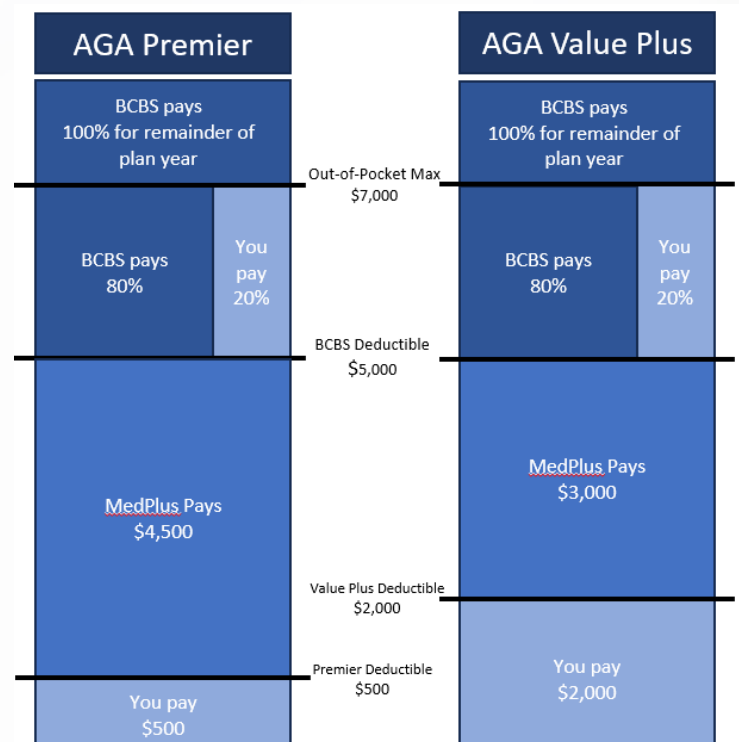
AGA Premier

BCBS pays 100% for remainder of plan year

BCBS pays 80%

You pay 20%

MedPlus Pays $4,500

You pay $500

Out-of-Pocket Max $7,000

BCBS Deductible $5,000

Value Plus Deductible $2,000

Premier Deductible $500

AGA Value Plus

BCBS pays 100% for remainder of plan year

BCBS pays 80%

You pay 20%

MedPlus Pays $3,000

You pay $2,000